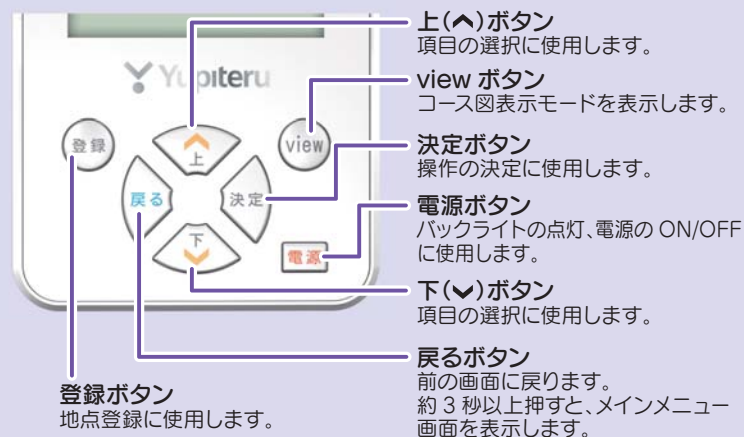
Yupiteru

登録

上

view

戻る

決定

下

電源

上(∧)ボタン
項目の選択に使用します。

view ボタン
コース図表示モードを表示します。

決定ボタン
操作の決定に使用します。

電源ボタン
バックライトの点灯、電源の ON/OFF に使用します。

下(∨)ボタン
項目の選択に使用します。

戻るボタン
前の画面に戻ります。
約 3 秒以上押すと、メインメニュー画面を表示します。

登録ボタン
地点登録に使用します。